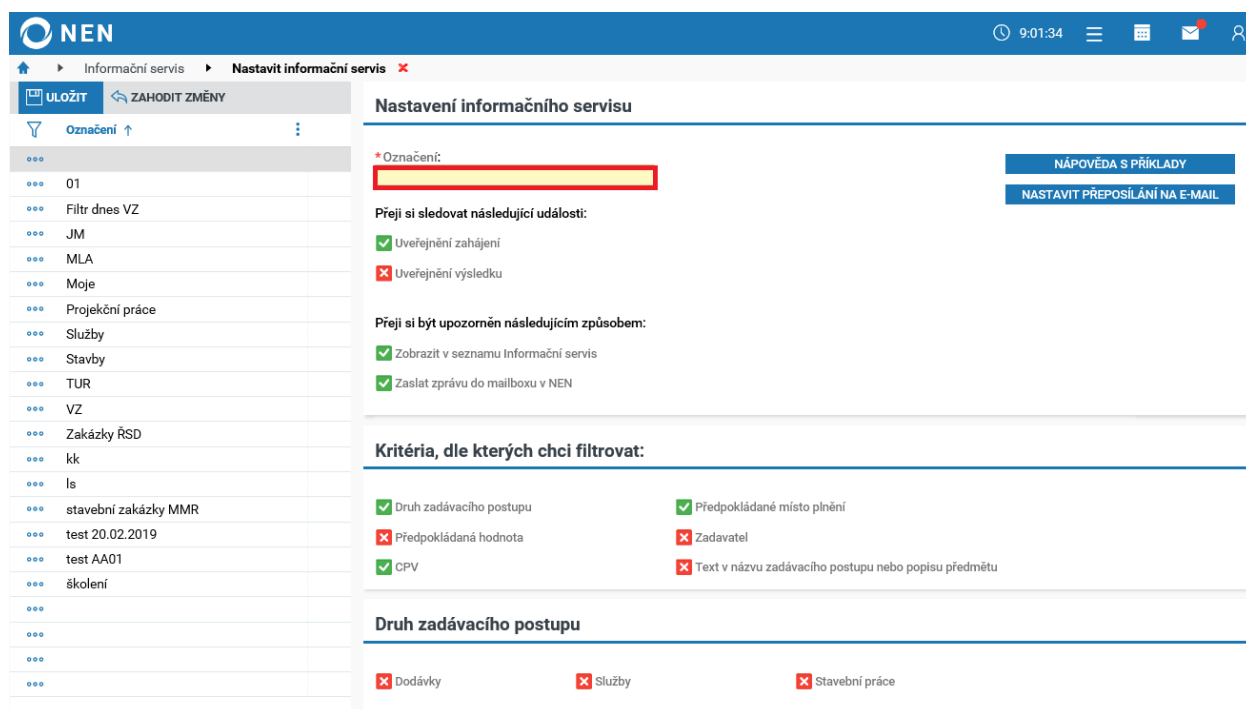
NEN

9:01:34

Informační servis ▸ Nastavit informační servis

ULOŽIT ZAHODIT ZMĚNY

Označení ↑

01
Filtr dnes VZ
JM
MLA
Moje
Projekční práce
Služby
Stavby
TUR
VZ
Zakázky ŘSD
kk
ls
stavební zakázky MMR
test 20.02.2019
test AA01
školení

Nastavení informačního servisu

*Označení:

NÁPOVĚDA S PŘÍKLADY
NASTAVIT PŘEPOSÍLÁNÍ NA E-MAIL

Přeji si sledovat následující události:

Uveřejnění zahájení
Uveřejnění výsledku

Přeji si být upozorněn následujícím způsobem:

Zobrazit v seznamu Informační servis
Zaslat zprávu do mailboxu v NEN

Kritéria, dle kterých chci filtrovat:

Druh zadávacího postupu
Předpokládané místo plnění
Předpokládaná hodnota
Zadavatel
CPV
Text v názvu zadávacího postupu nebo popisu předmětu

Druh zadávacího postupu

Dodávky
Služby
Stavební práce